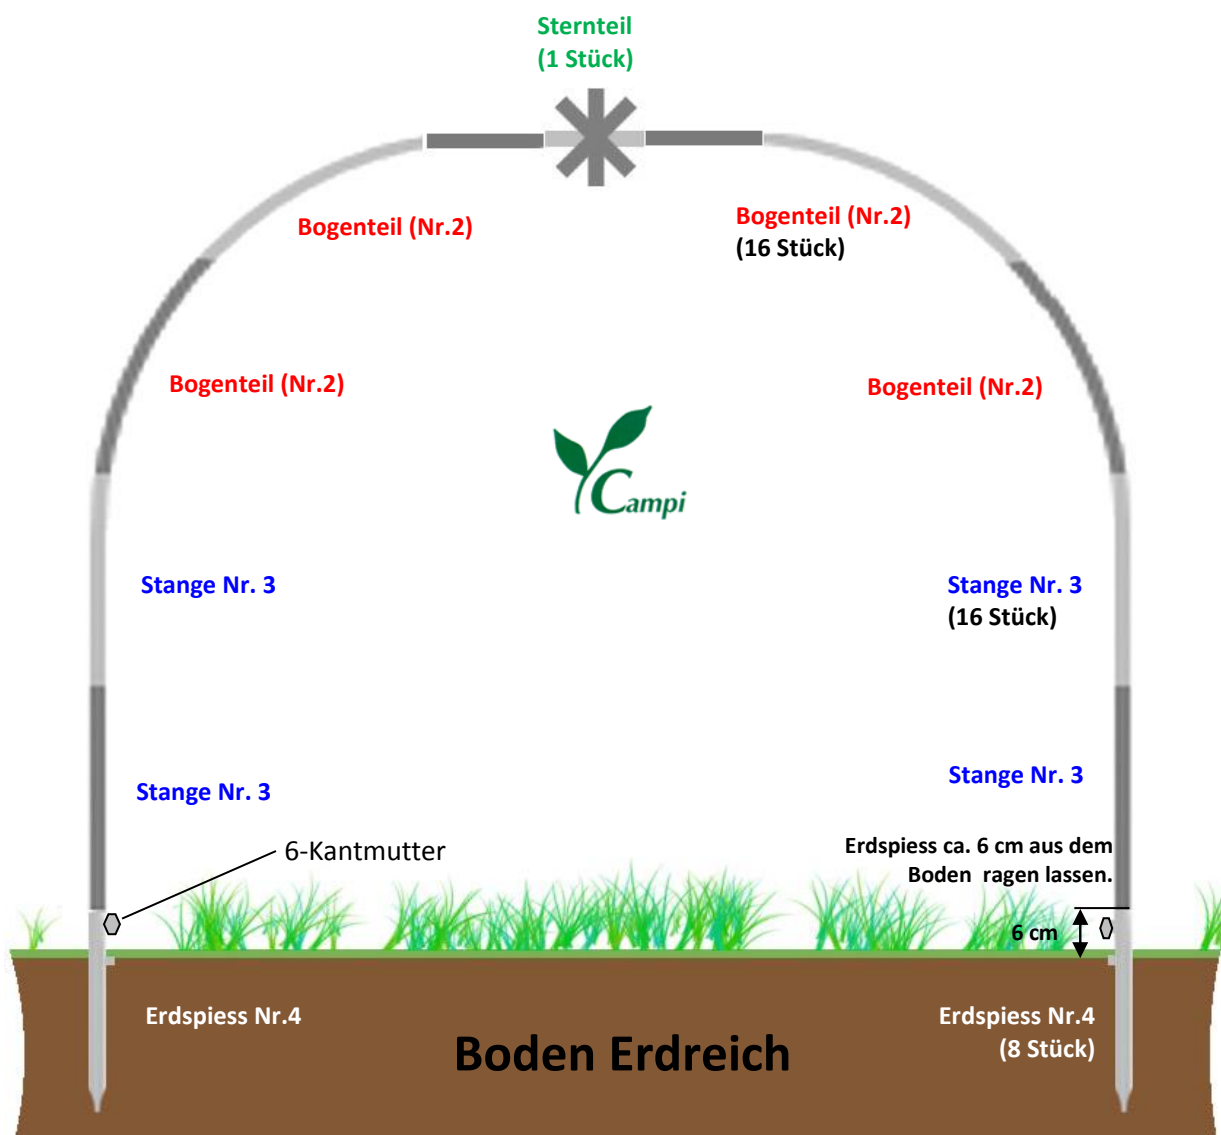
Sternteil
(1 Stück)

Bogenteil (Nr.2)

Bogenteil (Nr.2)
(16 Stück)

Bogenteil (Nr.2)

Bogenteil (Nr.2)

Campi

Stange Nr. 3

Stange Nr. 3
(16 Stück)

Stange Nr. 3

Stange Nr. 3

6-Kantmutter

Erdspiess ca. 6 cm aus dem Boden ragen lassen.

6 cm

Erdspiess Nr.4

Boden Erdreich

Erdspiess Nr.4
(8 Stück)